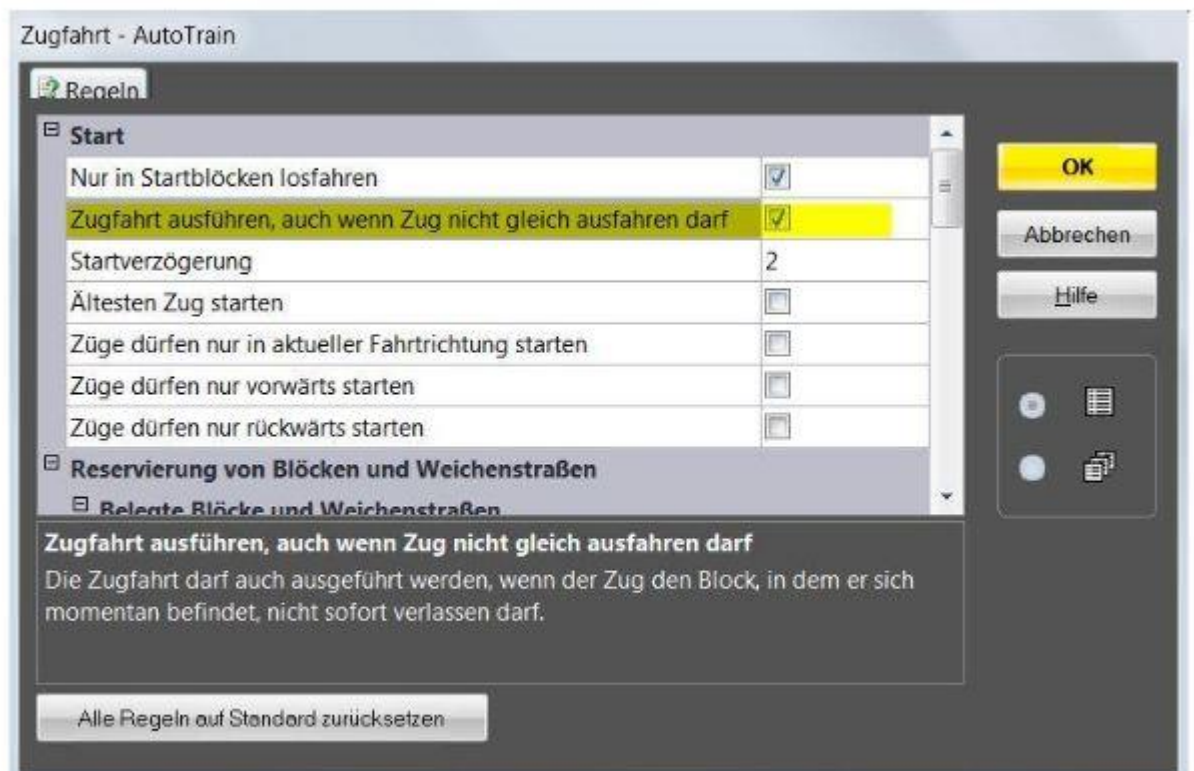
Zugfahrt - AutoTrain

Regeln

Start

| | |
|---|---|
| Nur in Startblöcken losfahren | ☑ |
| Zugfahrt ausführen, auch wenn Zug nicht gleich ausfahren darf | ☑ |
| Startverzögerung | 2 |
| Ältesten Zug starten | ☐ |
| Züge dürfen nur in aktueller Fahrtrichtung starten | ☐ |
| Züge dürfen nur vorwärts starten | ☐ |
| Züge dürfen nur rückwärts starten | ☐ |

Reservierung von Blöcken und Weichenstraßen

Belegte Blöcke und Weichenstraßen

OK

Abbrechen

Hilfe

Zugfahrt ausführen, auch wenn Zug nicht gleich ausfahren darf

Die Zugfahrt darf auch ausgeführt werden, wenn der Zug den Block, in dem er sich momentan befindet, nicht sofort verlassen darf.

Alle Regeln auf Standard zurücksetzen